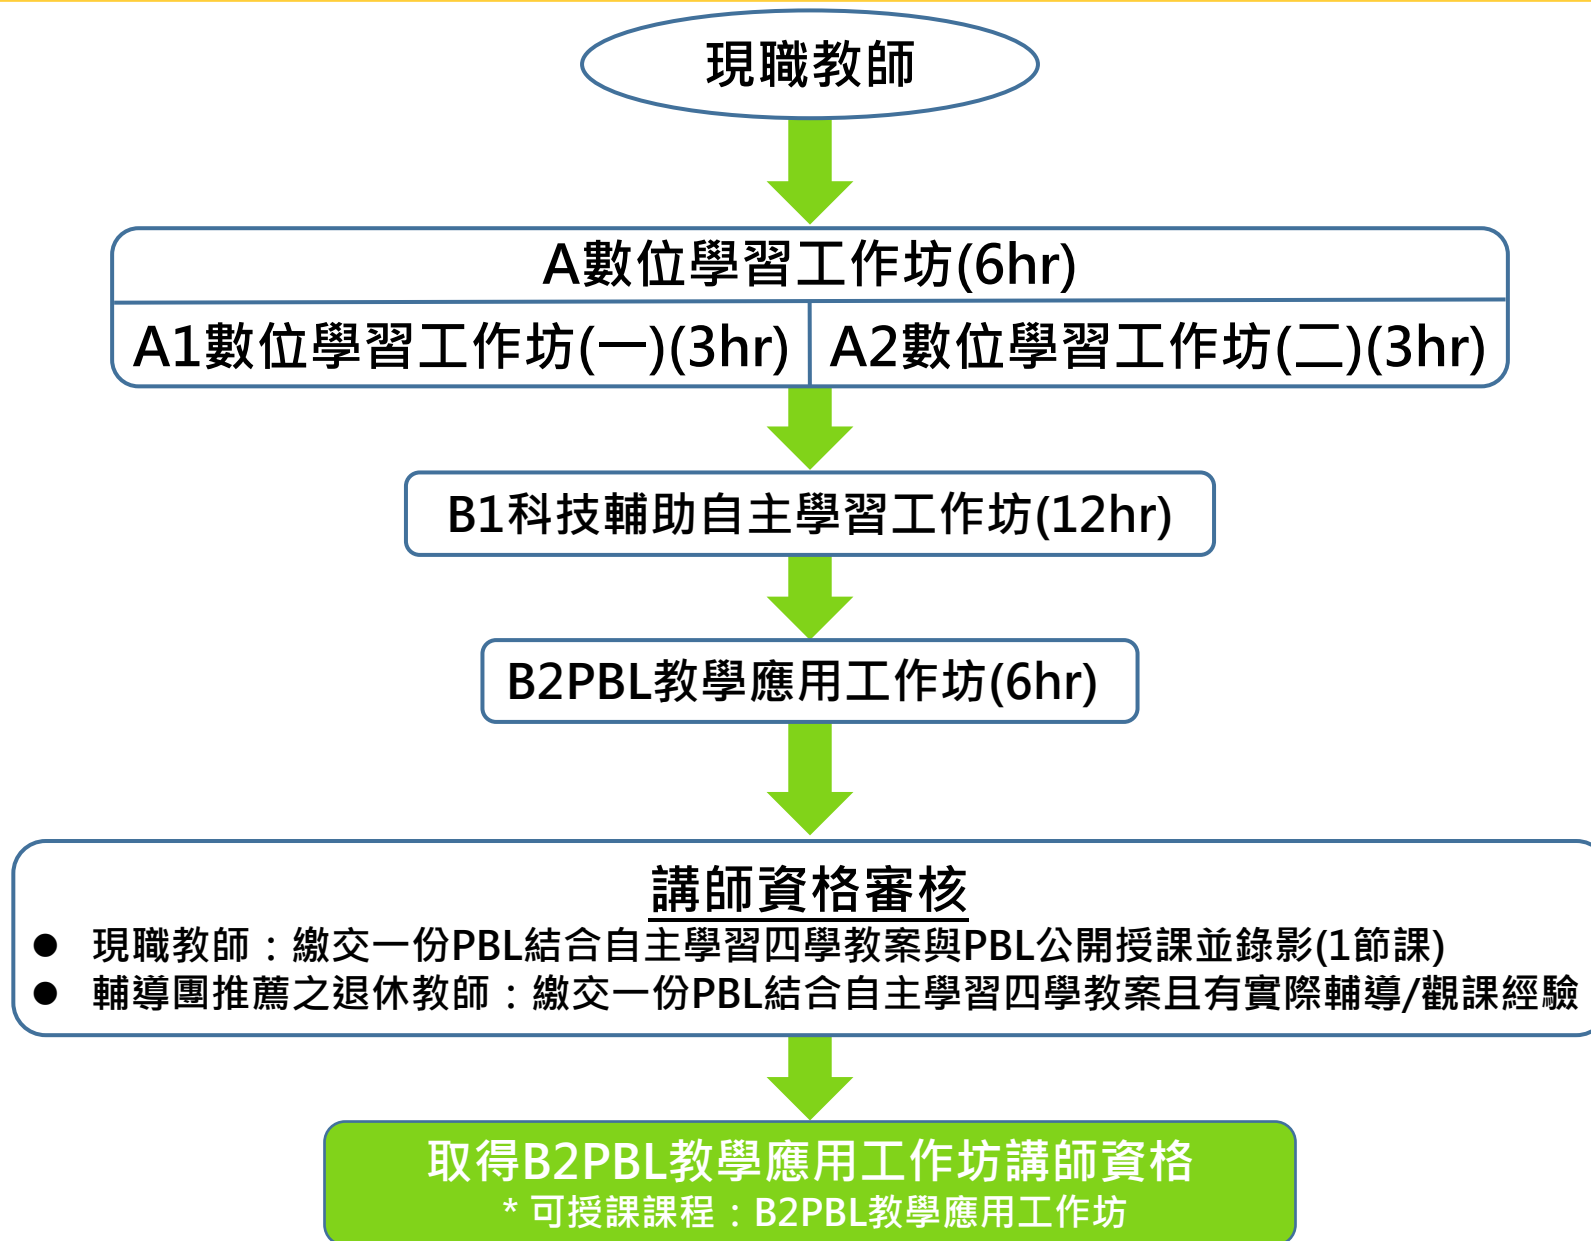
現職教師

A數位學習工作坊(6hr)

A1數位學習工作坊(一)(3hr)

A2數位學習工作坊(二)(3hr)

B1科技輔助自主學習工作坊(12hr)

B2PBL教學應用工作坊(6hr)

講師資格審核

● 現職教師：繳交一份PBL結合自主學習四學教案與PBL公開授課並錄影(1節課)
● 輔導團推薦之退休教師：繳交一份PBL結合自主學習四學教案且有實際輔導/觀課經驗

取得B2PBL教學應用工作坊講師資格
* 可授課課程：B2PBL教學應用工作坊